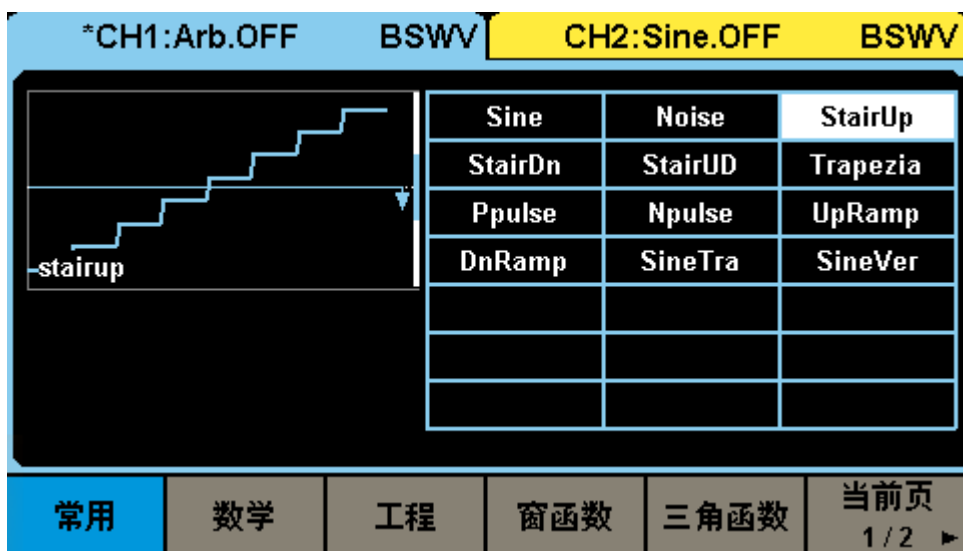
*CH1:Arb.OFF BSWV CH2:Sine.OFF BSWV

stairup

| Sine | Noise | StairUp |
|---|---|---|
| StairDn | StairUD | Trapezia |
| Ppulse | Npulse | UpRamp |
| DnRamp | SineTra | SineVer |
| | | |
| | | |
| | | |

常用 数学 工程 窗函数 三角函数 当前页 1/2 ►